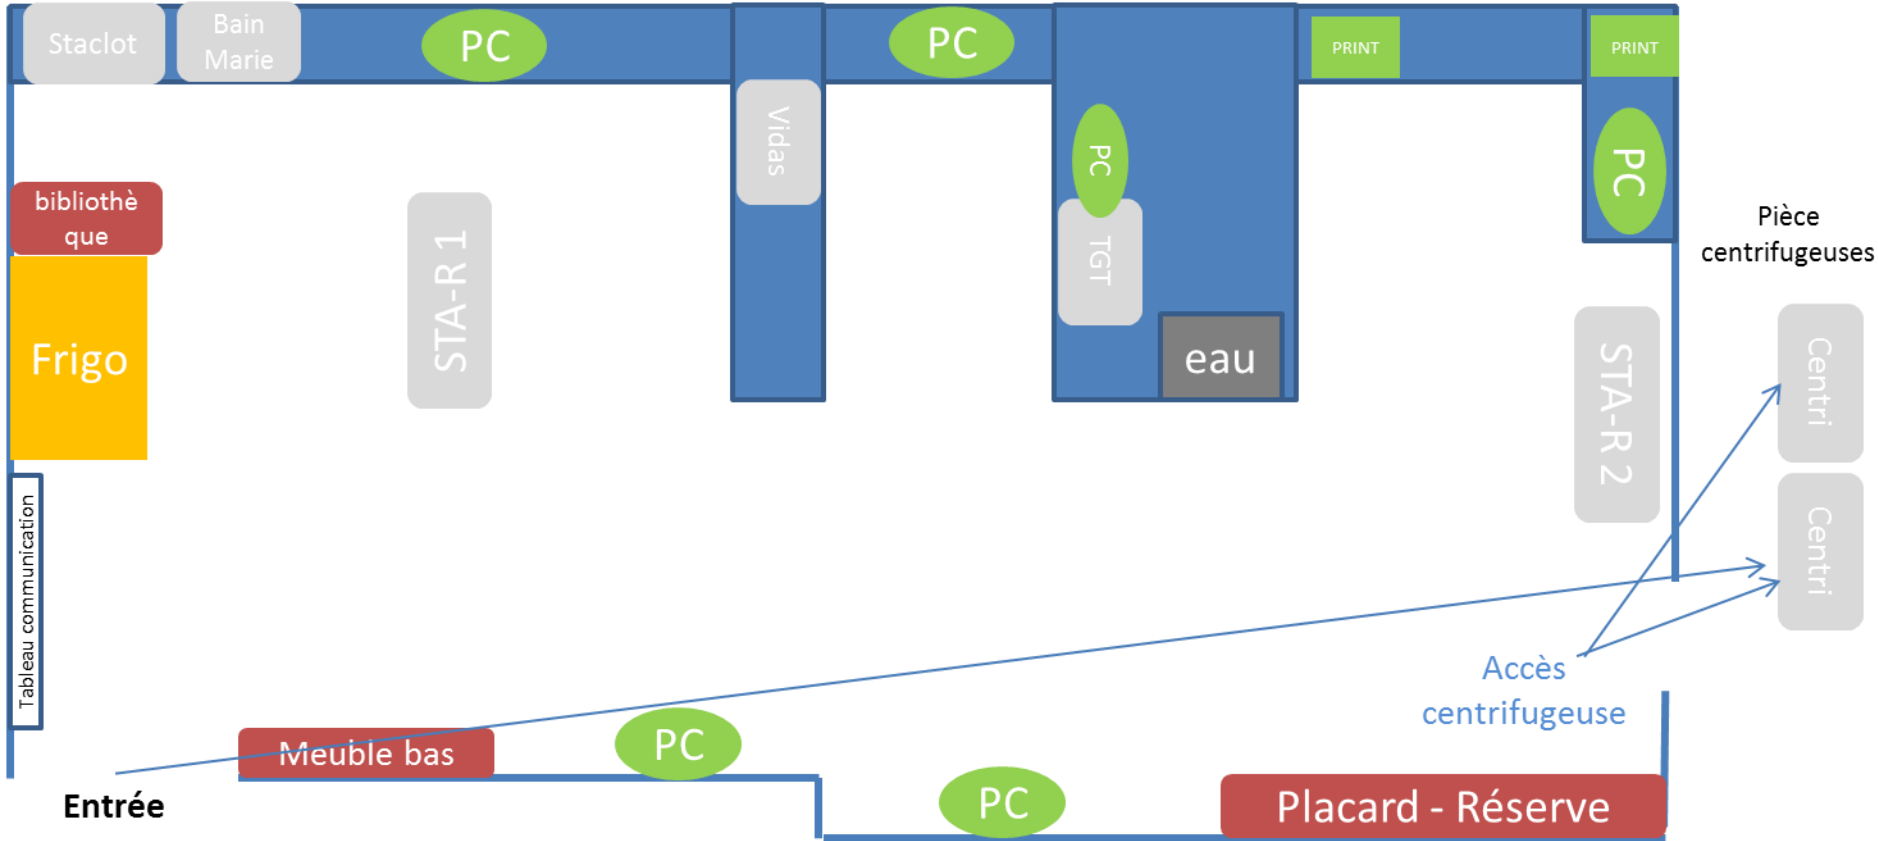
Staclot

Bain Marie

PC

PC

PRINT

PRINT

Vidas

PC

PC

bibliothèque

Frigo

STA-R 1

TGT

eau

Pièce centrifugeuses

STA-R 2

Centri

Centri

Tableau communication

Accès centrifugeuse

Meuble bas

PC

PC

Placard - Réserve

Entrée